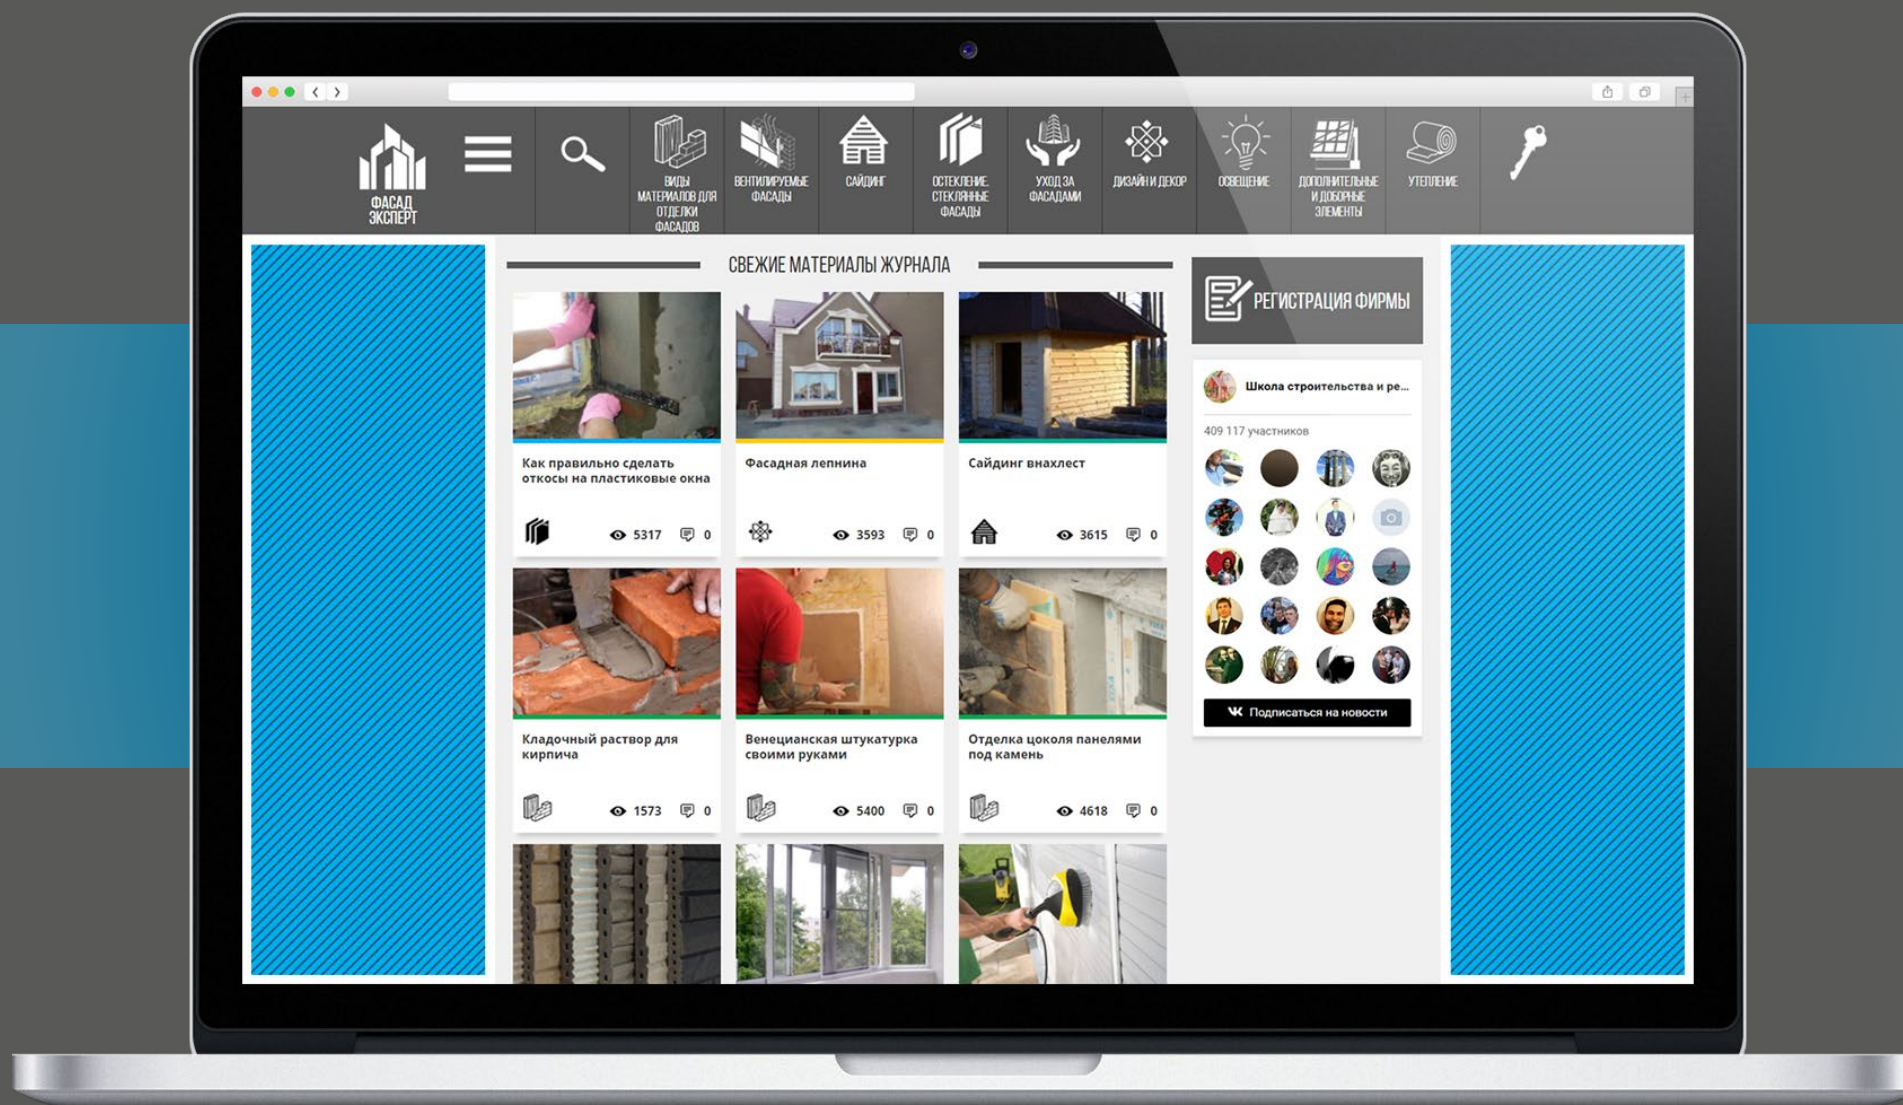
ФАСАД ЭКСПЕРТ

ВИДЫ МАТЕРИАЛОВ ДЛЯ ОТДЕЛКИ ФАСАДОВ

ВЕНТИЛИРУЕМЫЕ ФАСАДЫ

САЙДИНГ

ОСТЕКЛЕНИЕ. СТЕКЛЯННЫЕ ФАСАДЫ

УХОД ЗА ФАСАДАМИ

ДИЗАЙН И ДЕКОР

ОСВЕЩЕНИЕ

ДОПОЛНИТЕЛЬНЫЕ И ДОБОРНЫЕ ЭЛЕМЕНТЫ

УТЕПЛЕНИЕ

СВЕЖИЕ МАТЕРИАЛЫ ЖУРНАЛА

Как правильно сделать откосы на пластиковые окна
5317 0

Фасадная лепнина
3593 0

Сайдинг внахлест
3615 0

Кладочный раствор для кирпича
1573 0

Венецианская штукатурка своими руками
5400 0

Отделка цоколя панелями под камень
4618 0

РЕГИСТРАЦИЯ ФИРМЫ

Школа строительства и ре...

409 117 участников

Подписаться на новости